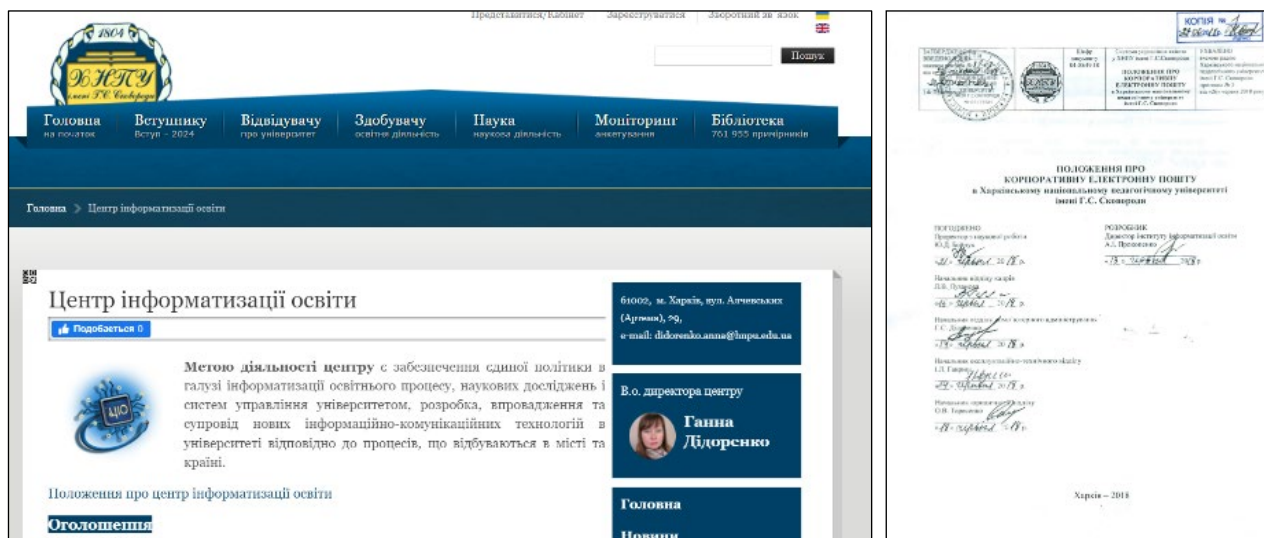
Представитися/Кабінет Зареєструватися Зворотний зв'язок

1804
ХНПУ
імені Г.С. Сковороди

Пошук

Головна
на початок

Вступнику
Вступ – 2024

Відвідувачу
про університет

Здобувачу
освітня діяльність

Наука
наукова діяльність

Моніторинг
анкетування

Бібліотека
761 955 примірників

Головна > Центр інформатизації освіти

Центр інформатизації освіти

Подобається 0

ЦІО

Метою діяльності центру є забезпечення єдиної політики в галузі інформатизації освітнього процесу, наукових досліджень і систем управління університетом, розробка, впровадження та супровід нових інформаційно-комунікаційних технологій в університеті відповідно до процесів, що відбуваються в місті та країні.

Положення про центр інформатизації освіти

Оголошення

61002, м. Харків, вул. Алчевських (Артема), 29,
e-mail: didorenko.anne@hnpu.edu.ua

В.о. директора центру

Ганна Дідоренко

Головна

Новини

КОПІЯ № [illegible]

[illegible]

ПОЛОЖЕННЯ ПРО КОРПОРАТИВНУ ЕЛЕКТРОННУ ПОШТУ

ПОЛОЖЕННЯ ПРО
КОРПОРАТИВНУ ЕЛЕКТРОННУ ПОШТУ
в Харківському національному педагогічному університеті
імені Г.С. Сковороди

ПОГОДЖЕНО
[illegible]

РОЗРОБНИК
Директор Центру інформатизації освіти
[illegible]

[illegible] 2018 р.

Начальник відділу кадрів
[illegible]
2018 р.

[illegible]
2018 р.

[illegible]
2018 р.

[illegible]
2018 р.

Харків – 2018